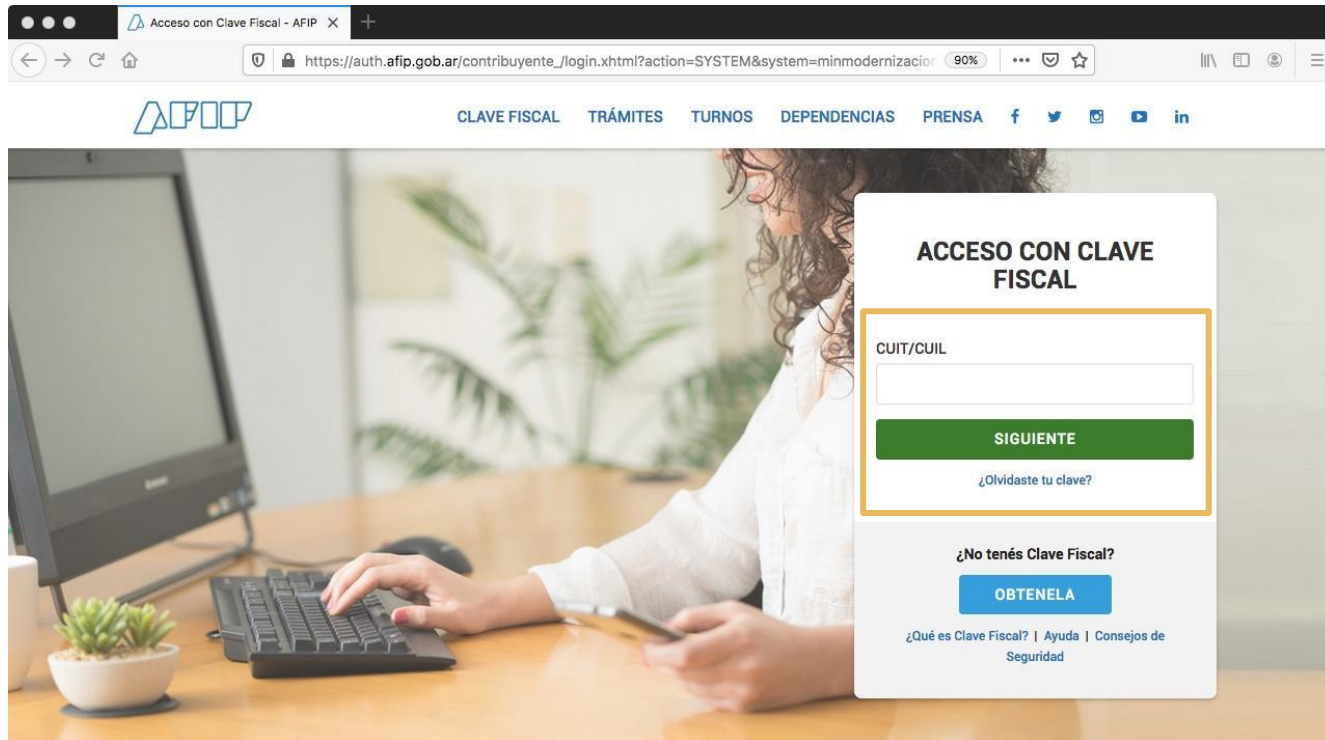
Acceso con Clave Fiscal - AFIP

https://auth.afip.gob.ar/contribuyente_/login.xhtml?action=SYSTEM&system=minmodernizacion 90%

AFIP

CLAVE FISCAL TRÁMITES TURNOS DEPENDENCIAS PRENSA f in

lenovo

ACCESO CON CLAVE FISCAL

CUIT/CUIL

SIGUIENTE

¿Olvidaste tu clave?

¿No tenés Clave Fiscal?

OBTENELA

¿Qué es Clave Fiscal? | Ayuda | Consejos de Seguridad